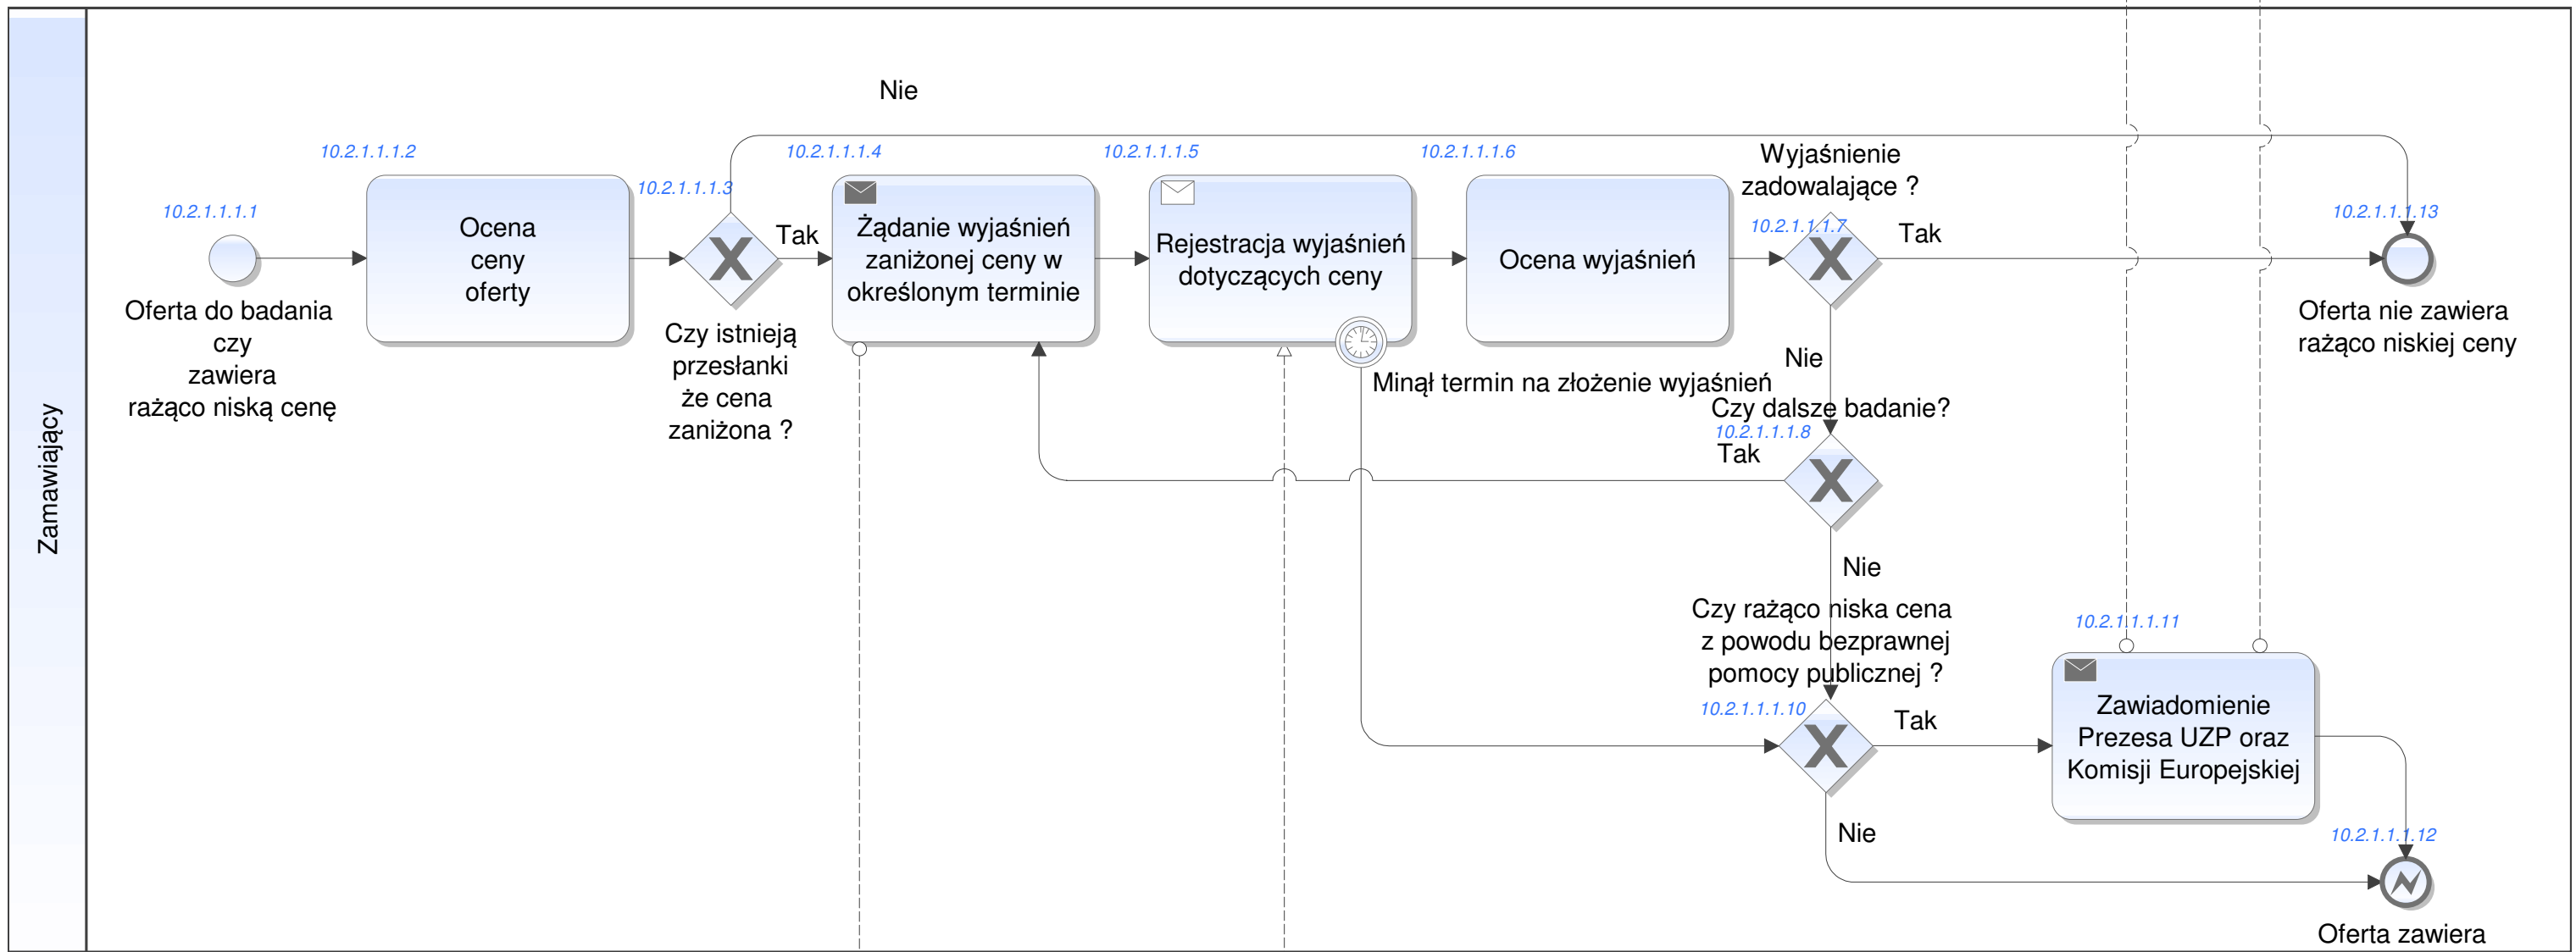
Zamawiający

Nie

10.2.1.1.1.1
Oferta do badania czy zawiera rażąco niską cenę

10.2.1.1.1.2
Ocena ceny oferty

10.2.1.1.1.3
Czy istnieją przesłanki że cena zaniżona ?

Tak

10.2.1.1.1.4
Żądanie wyjaśnień zaniżonej ceny w określonym terminie

10.2.1.1.1.5
Rejestracja wyjaśnień dotyczących ceny

10.2.1.1.1.6
Ocena wyjaśnień

Wyjaśnienie zadowalające ?
10.2.1.1.1.7
Tak

10.2.1.1.1.13
Oferta nie zawiera rażąco niskiej ceny

Minął termin na złożenie wyjaśnień

Nie
Czy dalsze badanie?
10.2.1.1.1.8
Tak

Nie
Czy rażąco niska cena z powodu bezprawnej pomocy publicznej ?
10.2.1.1.1.10
Tak

10.2.1.1.1.11
Zawiadomienie Prezesa UZP oraz Komisji Europejskiej

Nie

10.2.1.1.1.12
Oferta zawiera